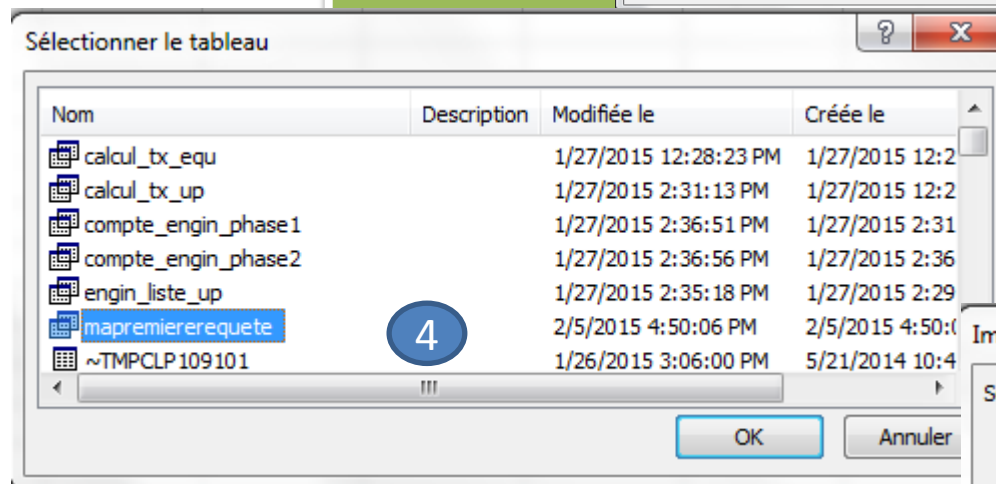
Sélectionner le tableau

?

X

| Nom | Description | Modifiée le | Créée le |
|---|---|---|---|
| calcul_tx_equ | | 1/27/2015 12:28:23 PM | 1/27/2015 12:2 |
| calcul_tx_up | | 1/27/2015 2:31:13 PM | 1/27/2015 12:2 |
| compte_engin_phase1 | | 1/27/2015 2:36:51 PM | 1/27/2015 2:31 |
| compte_engin_phase2 | | 1/27/2015 2:36:56 PM | 1/27/2015 2:36 |
| engin_liste_up | | 1/27/2015 2:35:18 PM | 1/27/2015 2:29 |
| mapremiererequete | | 2/5/2015 4:50:06 PM | 2/5/2015 4:50:0 |
| ~TMPCLP109101 | | 1/26/2015 3:06:00 PM | 5/21/2014 10:4 |

4

III

OK

Annuler

Im

S